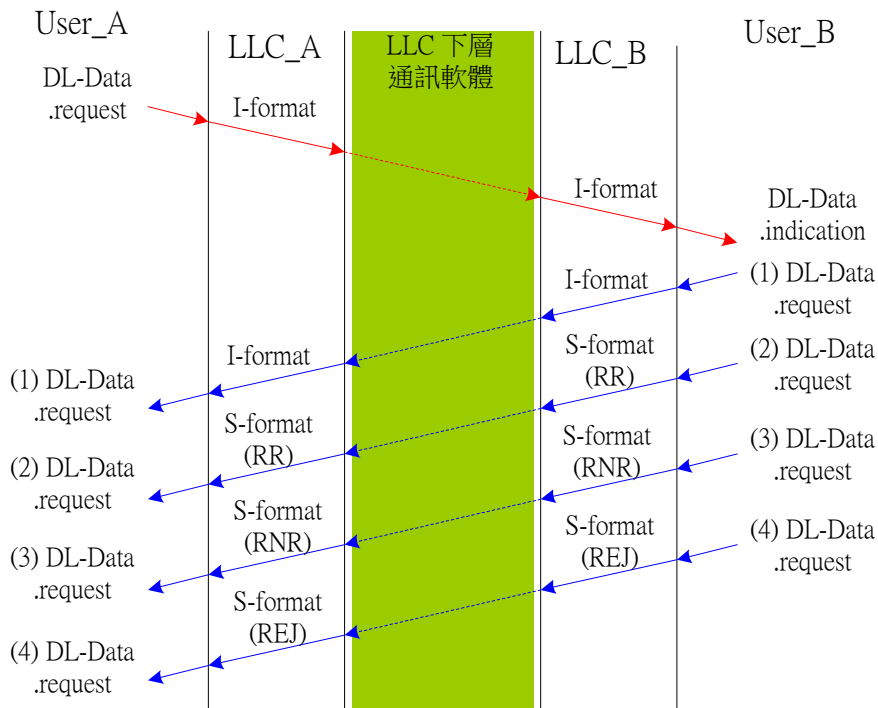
User_A

LLC_A

LLC 下層
通訊軟體

LLC_B

User_B

DL-Data
.request

I-format

I-format

DL-Data
.indication

I-format

(1) DL-Data
.request

I-format

(1) DL-Data
.request

S-format
(RR)

(2) DL-Data
.request

S-format
(RR)

(2) DL-Data
.request

S-format
(RNR)

(3) DL-Data
.request

S-format
(RNR)

(3) DL-Data
.request

S-format
(REJ)

(4) DL-Data
.request

S-format
(REJ)

(4) DL-Data
.request